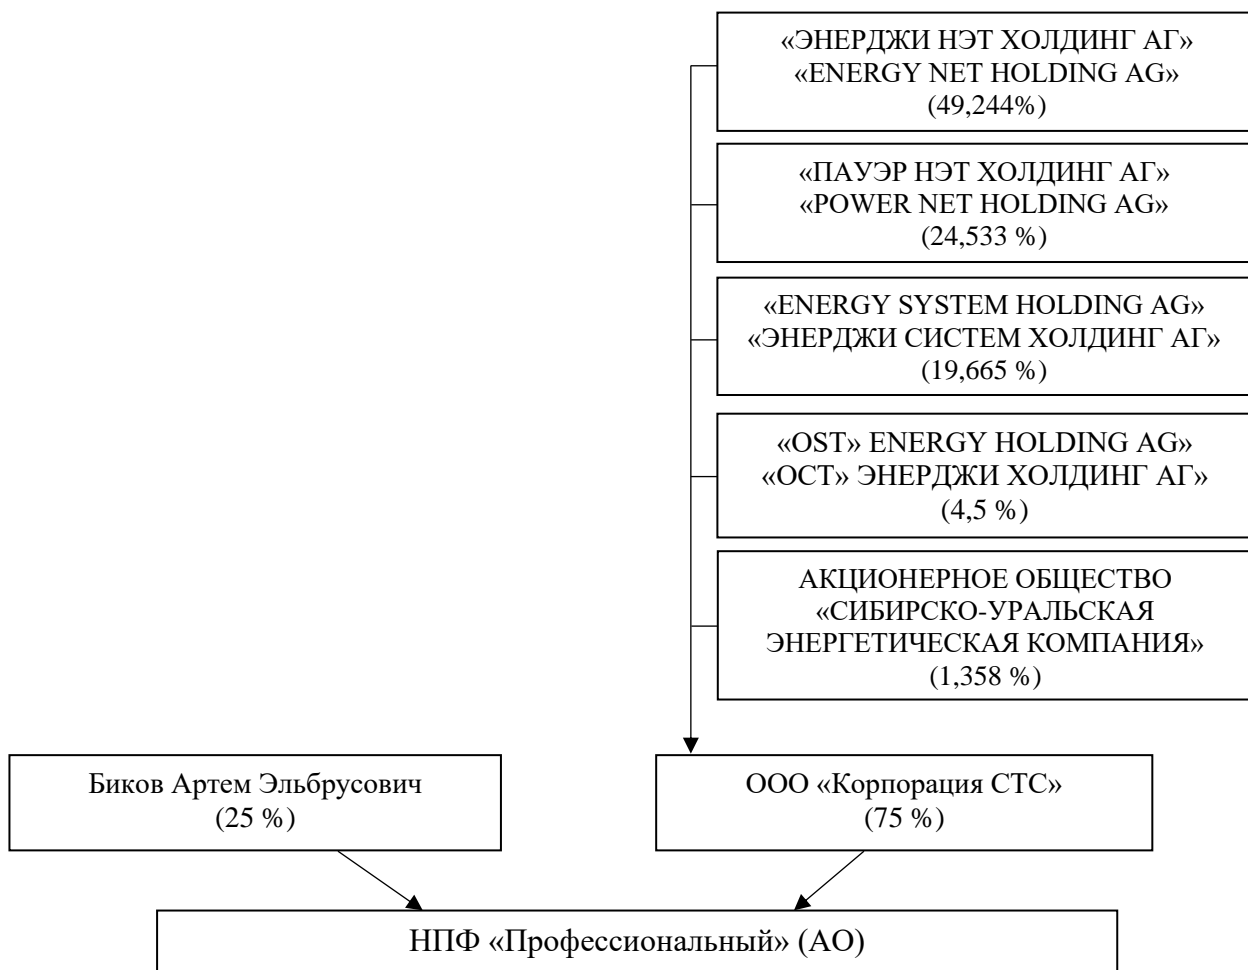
«ЭНЕРДЖИ НЭТ ХОЛДИНГ АГ»
«ENERGY NET HOLDING AG»
(49,244%)

«ПАУЭР НЭТ ХОЛДИНГ АГ»
«POWER NET HOLDING AG»
(24,533 %)

«ENERGY SYSTEM HOLDING AG»
«ЭНЕРДЖИ СИСТЕМ ХОЛДИНГ АГ»
(19,665 %)

«OST» ENERGY HOLDING AG»
«ОСТ» ЭНЕРДЖИ ХОЛДИНГ АГ»
(4,5 %)

АКЦИОНЕРНОЕ ОБЩЕСТВО
«СИБИРСКО-УРАЛЬСКАЯ
ЭНЕРГЕТИЧЕСКАЯ КОМПАНИЯ»
(1,358 %)

Биков Артем Эльбрусович
(25 %)

ООО «Корпорация СТС»
(75 %)

НПФ «Профессиональный» (АО)